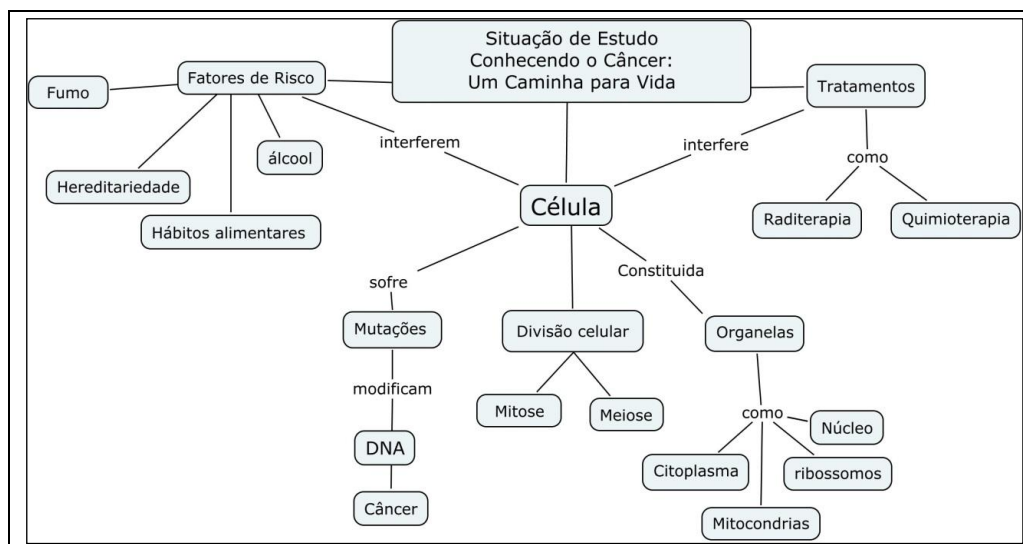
Situação de Estudo
Conhecendo o Câncer:
Um Caminha para Vida

Fatores de Risco

Fumo

Hereditariedade

Hábitos alimentares

álcool

interferem

Célula

interfere

Tratamentos

como

Raditerapia

Quimioterapia

sofre

Mutações

modificam

DNA

Câncer

Divisão celular

Mitose

Meiose

Constituida

Organelas

como

Núcleo

Citoplasma

ribossomos

Mitocondrias